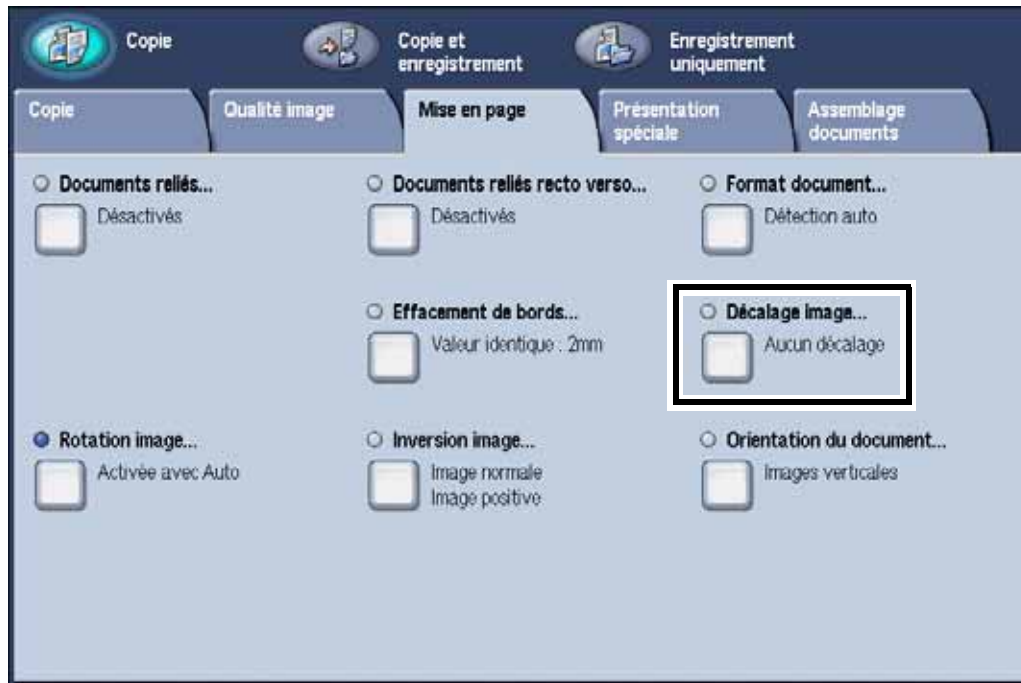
Copie

Copie et enregistrement

Enregistrement uniquement

Copie

Qualité image

Mise en page

Présentation spéciale

Assemblage documents

Documents reliés...
Désactivés

Documents reliés recto verso...
Désactivés

Format document...
Détection auto

Effacement de bords...
Valeur identique : 2mm

Décalage image...
Aucun décalage

Rotation image...
Activée avec Auto

Inversion image...
Image normale
Image positive

Orientation du document...
Images verticales